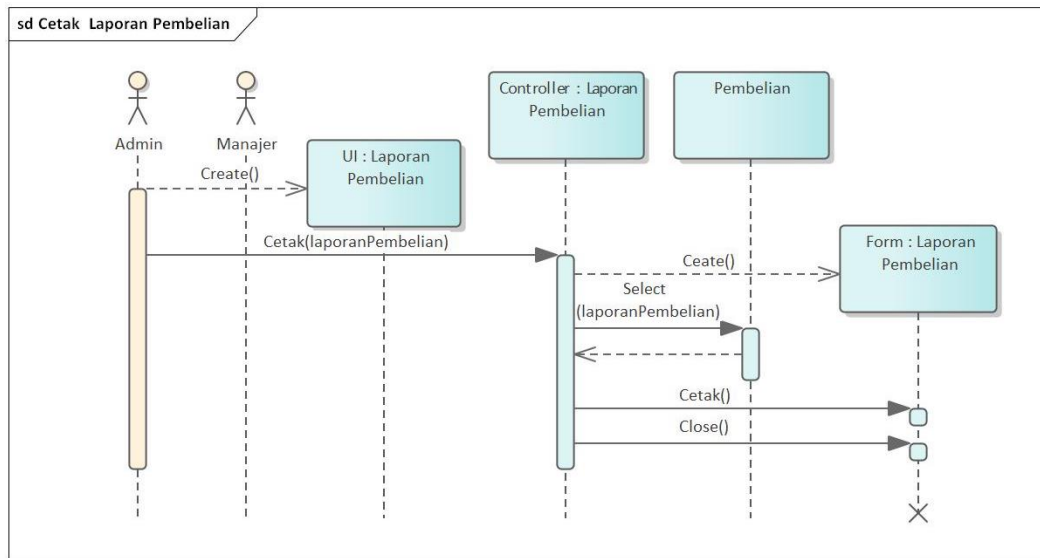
sd Cetak Laporan Pembelian

Admin

Manajer

Controller : Laporan Pembelian

Pembelian

UI : Laporan Pembelian

Create()

Cetak(laporanPembelian)

Form : Laporan Pembelian

Ceate()

Select (laporanPembelian)

Cetak()

Close()